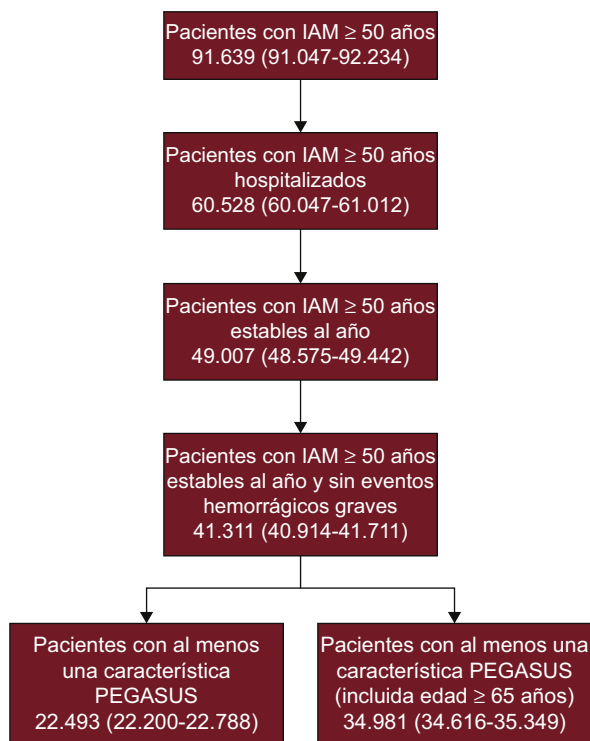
Pacientes con IAM $\geq$ 50 años
91.639 (91.047-92.234)

Pacientes con IAM $\geq$ 50 años hospitalizados
60.528 (60.047-61.012)

Pacientes con IAM $\geq$ 50 años estables al año
49.007 (48.575-49.442)

Pacientes con IAM $\geq$ 50 años estables al año y sin eventos hemorrágicos graves
41.311 (40.914-41.711)

Pacientes con al menos una característica PEGASUS
22.493 (22.200-22.788)

Pacientes con al menos una característica PEGASUS (incluida edad $\geq$ 65 años)
34.981 (34.616-35.349)